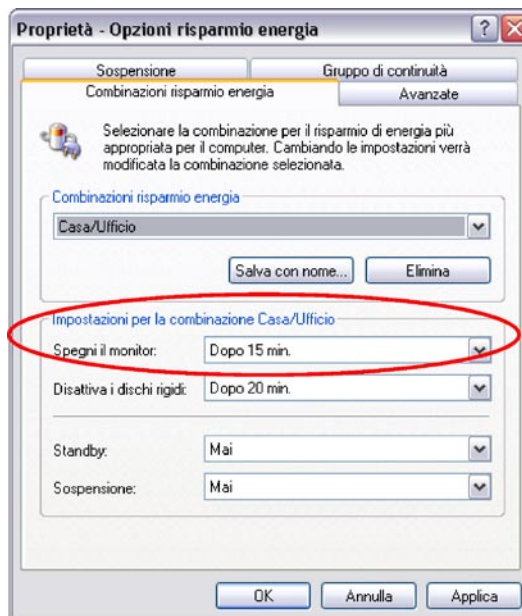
Proprietà - Opzioni risparmio energia

?

Sospensione

Gruppo di continuità

Combinazioni risparmio energia

Avanzate

Selezionare la combinazione per il risparmio di energia più appropriata per il computer. Cambiando le impostazioni verrà modificata la combinazione selezionata.

Combinazioni risparmio energia

Casa/Ufficio

Salva con nome...

Elimina

Impostazioni per la combinazione Casa/Ufficio

Spegni il monitor:

Dopo 15 min.

Disattiva i dischi rigidi:

Dopo 20 min.

Standby:

Mai

Sospensione:

Mai

OK

Annulla

Applica